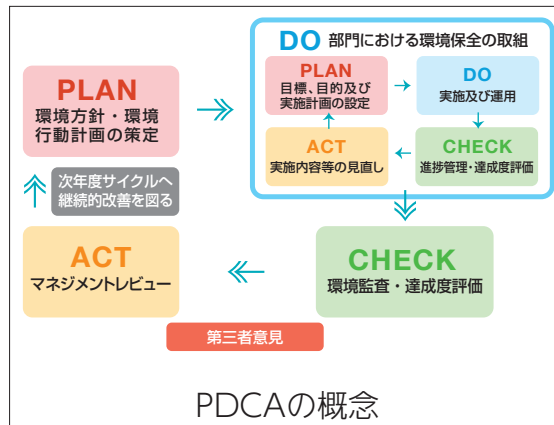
PLAN
環境方針・環境行動計画の策定

DO 部門における環境保全の取組

PLAN
目標、目的及び実施計画の設定

DO
実施及び運用

ACT
実施内容等の見直し

CHECK
進捗管理・達成度評価

次年度サイクルへ継続的改善を図る

ACT
マネジメントレビュー

CHECK
環境監査・達成度評価

第三者意見

PDCAの概念